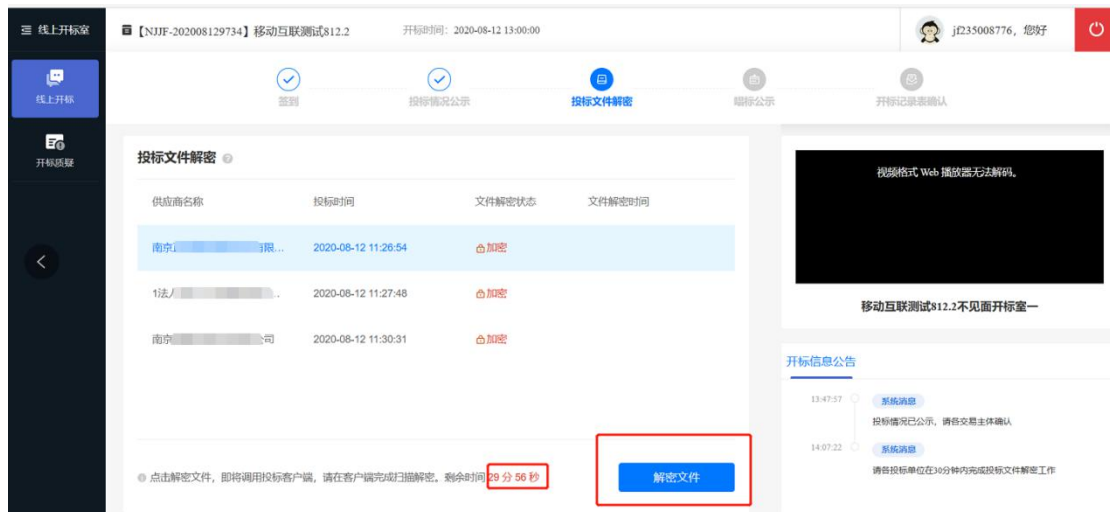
线上开标室

线上开标

开标质疑

【NJJF-202008129734】移动互联测试812.2 开标时间：2020-08-12 13:00:00

jf235008776，您好

签到 投标情况公示 投标文件解密 唱标公示 开标记录表确认

投标文件解密

| 供应商名称 | 投标时间 | 文件解密状态 | 文件解密时间 |
|---|---|---|---|
| 南京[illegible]限... | 2020-08-12 11:26:54 | 加密 | |
| 1法/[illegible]. | 2020-08-12 11:27:48 | 加密 | |
| 南京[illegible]公司 | 2020-08-12 11:30:31 | 加密 | |

点击解密文件，即将调用投标客户端，请在客户端完成扫描解密，剩余时间 29 分 56 秒

解密文件

视频格式 Web 播放器无法解码。

移动互联测试812.2不见面开标室一

开标信息公告

13:47:57 系统消息
投标情况已公示，请各交易主体确认

14:07:22 系统消息
请各投标单位在30分钟内完成投标文件解密工作